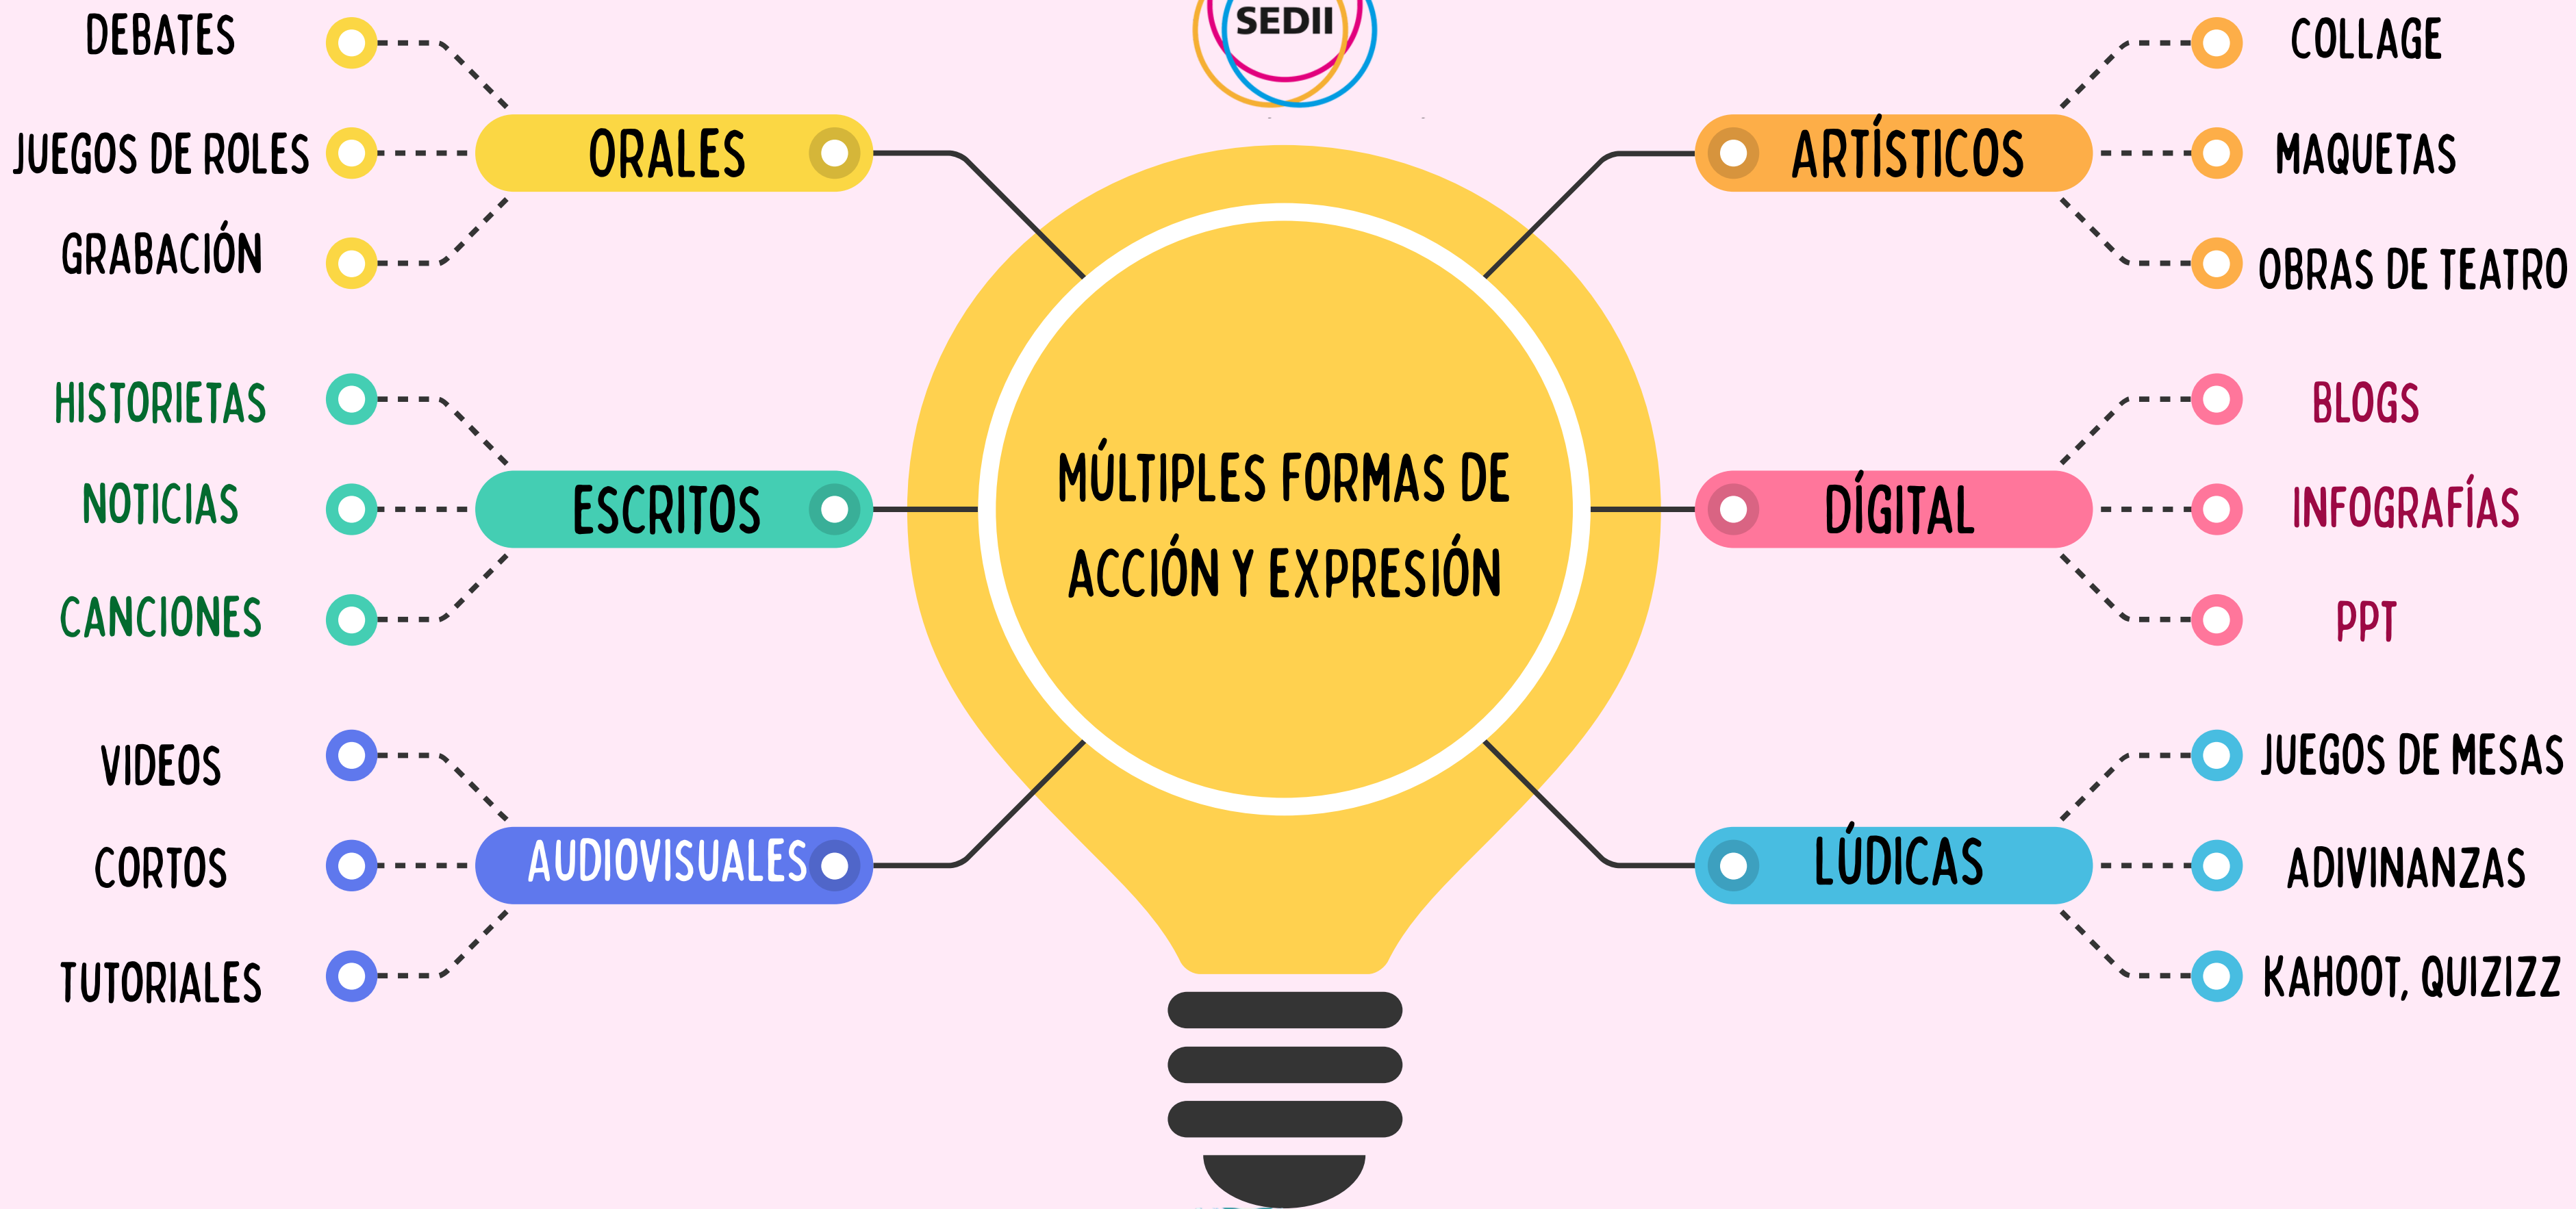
SEDII

MÚLTIPLES FORMAS DE ACCIÓN Y EXPRESIÓN

ORALES
DEBATES
JUEGOS DE ROLES
GRABACIÓN

ESCRITOS
HISTORIETAS
NOTICIAS
CANCIONES

AUDIOVISUALES
VIDEOS
CORTOS
TUTORIALES

ARTÍSTICOS
COLLAGE
MAQUETAS
OBRAS DE TEATRO

DÍGITAL
BLOGS
INFOGRAFÍAS
PPT

LÚDICAS
JUEGOS DE MESAS
ADIVINANZAS
KAHOOT, QUIZIZZ